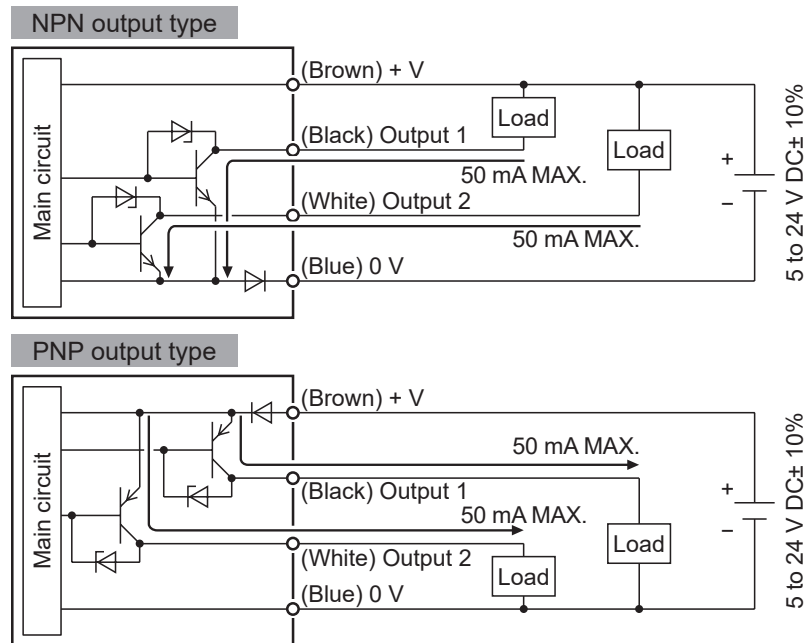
NPN output type

Main circuit

(Brown) + V

(Black) Output 1

50 mA MAX.

(White) Output 2

50 mA MAX.

(Blue) 0 V

Load

Load

+

–

5 to 24 V DC± 10%

PNP output type

Main circuit

(Brown) + V

50 mA MAX.

(Black) Output 1

50 mA MAX.

(White) Output 2

(Blue) 0 V

Load

Load

+

–

5 to 24 V DC± 10%